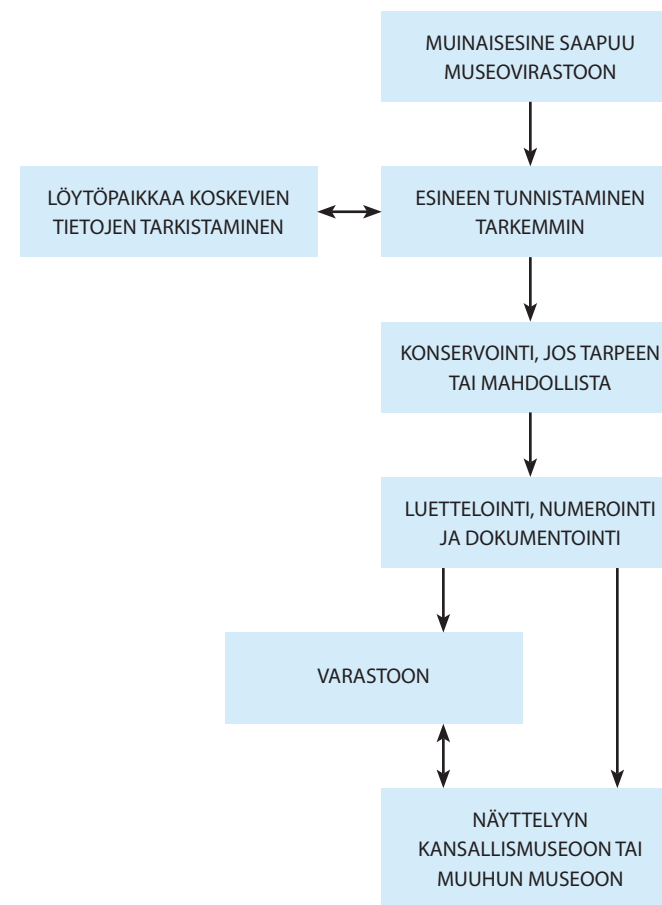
MUINAISESINE SAAPUU MUSEOVIRASTOON

LÖYTÖPAIKKAA KOSKEVIEN TIETOJEN TARKISTAMINEN

ESINEEN TUNNISTAMINEN TARKEMMIN

KONSERVOINTI, JOS TARPEEN TAI MAHDOLLISTA

LUETTELOINTI, NUMEROINTI JA DOKUMENTOINTI

VARASTOON

NÄYTTELYYN KANSALLISMUSEOON TAI MUUHUN MUSEOON